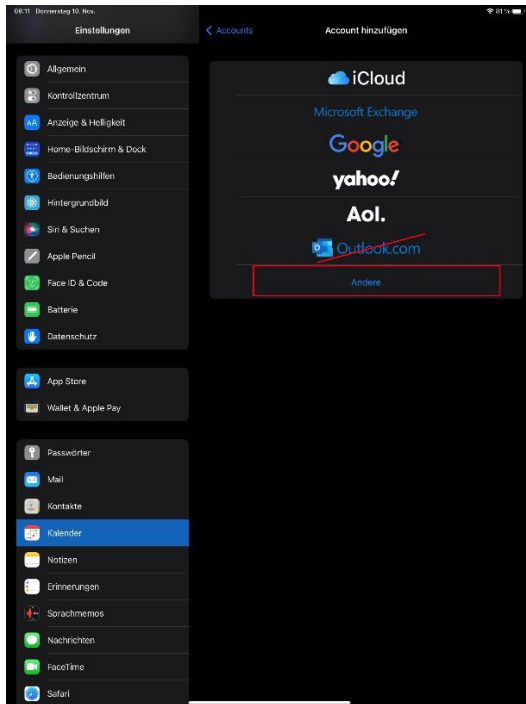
08:11 Donnerstag 10. Nov.

81 %

Einstellungen

Allgemein
Kontrollzentrum
Anzeige & Helligkeit
Home-Bildschirm & Dock
Bedienungshilfen
Hintergrundbild
Siri & Suchen
Apple Pencil
Face ID & Code
Batterie
Datenschutz

App Store
Wallet & Apple Pay

Passwörter
Mail
Kontakte
Kalender
Notizen
Erinnerungen
Sprachmemos
Nachrichten
FaceTime
Safari

< Accounts

Account hinzufügen

iCloud
Microsoft Exchange
Google
yahoo!
Aol.
Outlook.com
Andere